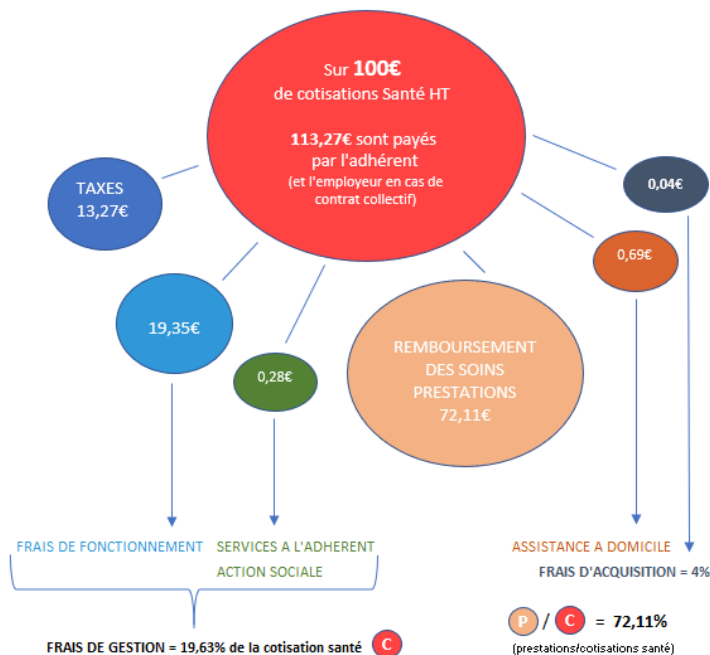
Sur **100€** de cotisations Santé HT

**113,27€** sont payés par l'adhérent
(et l'employeur en cas de contrat collectif)

TAXES
13,27€

0,04€

0,69€

19,35€

0,28€

REMBOURSEMENT DES SOINS PRESTATIONS
72,11€

FRAIS DE FONCTIONNEMENT

SERVICES A L'ADHERENT
ACTION SOCIALE

ASSISTANCE A DOMICILE

FRAIS D'ACQUISITION = 4%

FRAIS DE GESTION = 19,63% de la cotisation santé C

P / C = 72,11%
(prestations/cotisations santé)